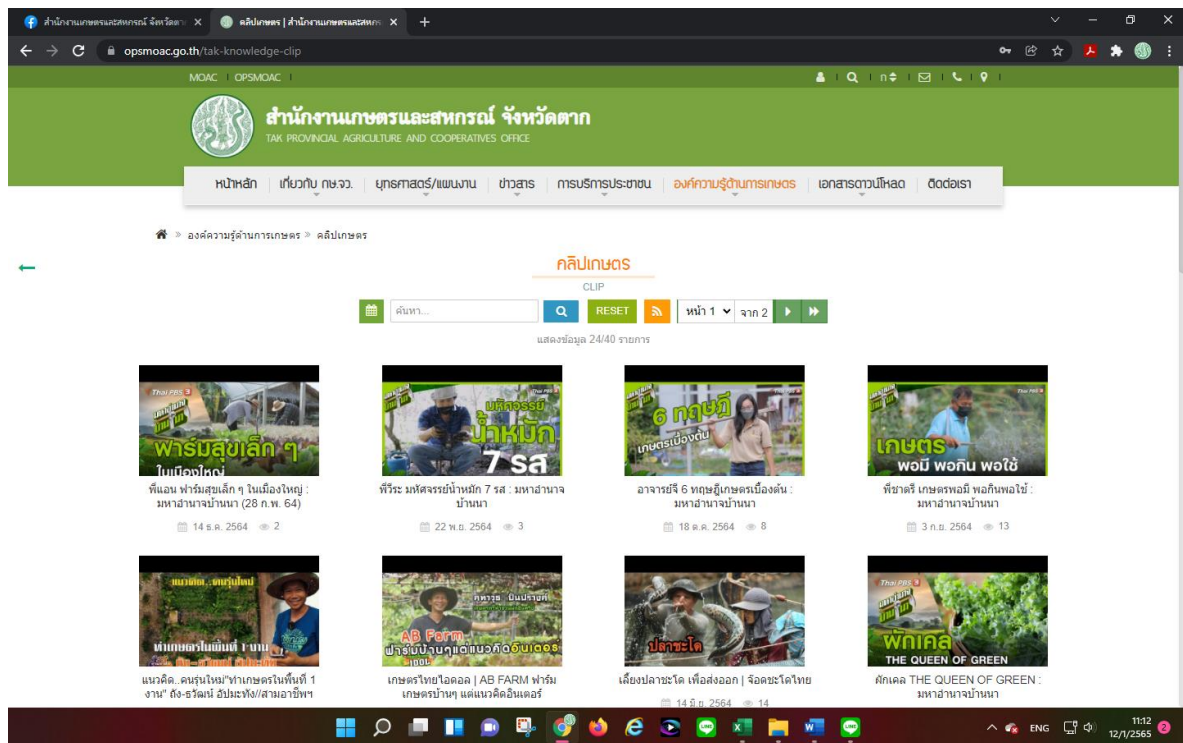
สำนักงานเกษตรและสหกรณ์ จังหวัดตาก ×
คลิปเกษตร | สำนักงานเกษตรและสหกรณ์ ×
+
opsmoac.go.th/tak-knowledge-clip

MOAC | OPSMOAC |

สำนักงานเกษตรและสหกรณ์ จังหวัดตาก
TAK PROVINCIAL AGRICULTURE AND COOPERATIVES OFFICE

หน้าหลัก | เกี่ยวกับ กษ.จว. | ยุทธศาสตร์/แผนงาน | ข่าวสาร | การบริการประชาชน | องค์ความรู้ด้านการเกษตร | เอกสารดาวน์โหลด | ติดต่อเรา

» องค์ความรู้ด้านการเกษตร » คลิปเกษตร

คลิปเกษตร
CLIP

ค้นหา...
RESET
หน้า 1 จาก 2

แสดงข้อมูล 24/40 รายการ

ฟาร์มสุขเล็ก ๆ ในเมืองใหญ่
พี่แอน ฟาร์มสุขเล็ก ๆ ในเมืองใหญ่ : มหาอำนาจบ้านนา (28 ก.พ. 64)
14 ธ.ค. 2564 2

มหัศจรรย์ น้ำหมัก 7 รส
พี่วีระ มหัศจรรย์น้ำหมัก 7 รส : มหาอำนาจบ้านนา
22 พ.ย. 2564 3

6 ทฤษฎี เกษตรเบื้องต้น
อาจารย์จี 6 ทฤษฎีเกษตรเบื้องต้น : มหาอำนาจบ้านนา
18 ต.ค. 2564 8

เกษตร พอมี พอกิน พอใช้
พี่ชาตรี เกษตรพอมี พอกินพอใช้ : มหาอำนาจบ้านนา
3 ก.ย. 2564 13

แนวคิด...คนรุ่นใหม่ ทำเกษตรในพื้นที่ 1 งาน
แนวคิด..คนรุ่นใหม่"ทำเกษตรในพื้นที่ 1 งาน" ถึง-ธวัฒน์ อัปมะทัง//สามอาชีพฯ

AB Farm ฟาร์มบ้านๆแต่แนวคิดอินเตอร์
เกษตรไทยไอดอล | AB FARM ฟาร์มเกษตรบ้านๆ แต่แนวคิดอินเตอร์

ปลาชะโด
เลี้ยงปลาชะโด เพื่อส่งออก | จัดชะโดไทย
14 มิ.ย. 2564 14

ผักเคล THE QUEEN OF GREEN
ผักเคล THE QUEEN OF GREEN : มหาอำนาจบ้านนา

ENG 11:12 12/1/2565